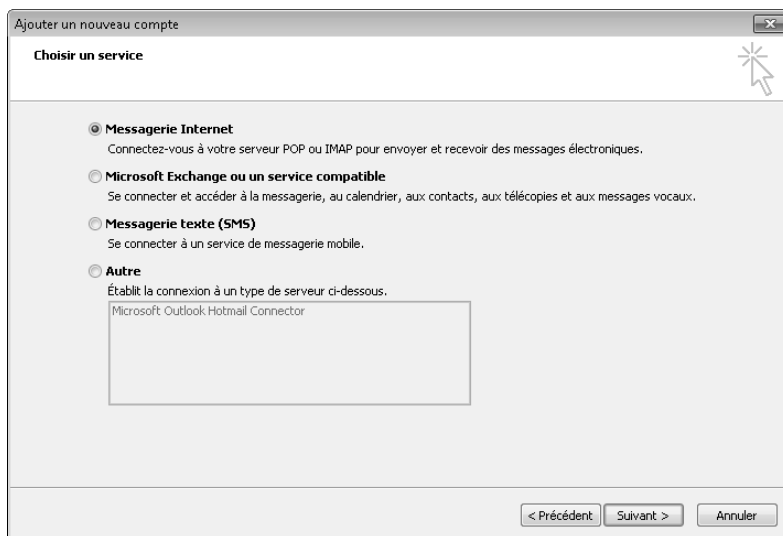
Ajouter un nouveau compte

Choisir un service

Messagerie Internet
Connectez-vous à votre serveur POP ou IMAP pour envoyer et recevoir des messages électroniques.

Microsoft Exchange ou un service compatible
Se connecter et accéder à la messagerie, au calendrier, aux contacts, aux télécopies et aux messages vocaux.

Messagerie texte (SMS)
Se connecter à un service de messagerie mobile.

Autre
Établit la connexion à un type de serveur ci-dessous.
Microsoft Outlook Hotmail Connector

< Précédent | Suivant > | Annuler